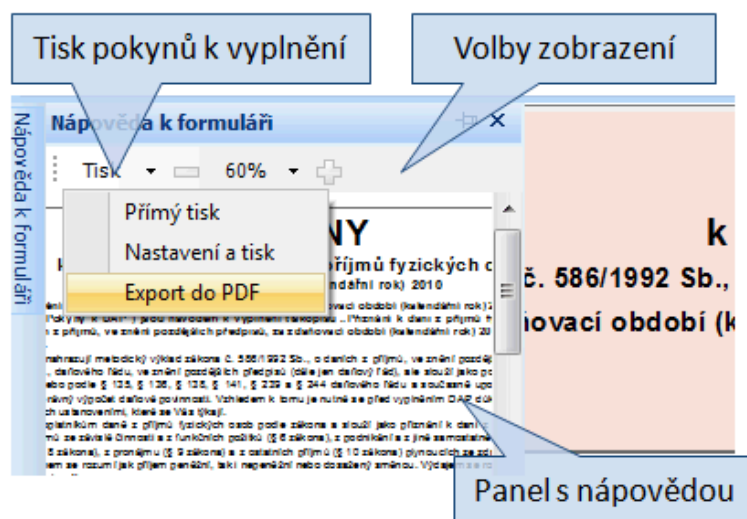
Tisk pokynů k vyplnění

Volby zobrazení

Nápověda k formuláři

Nápověda k formuláři

Tisk

60%

Přímý tisk

Nastavení a tisk

Export do PDF

NY

příjmů fyzických o

ndání rok) 2010

k

č. 586/1992 Sb.,

ovací období (k

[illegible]

Panel s nápovědou